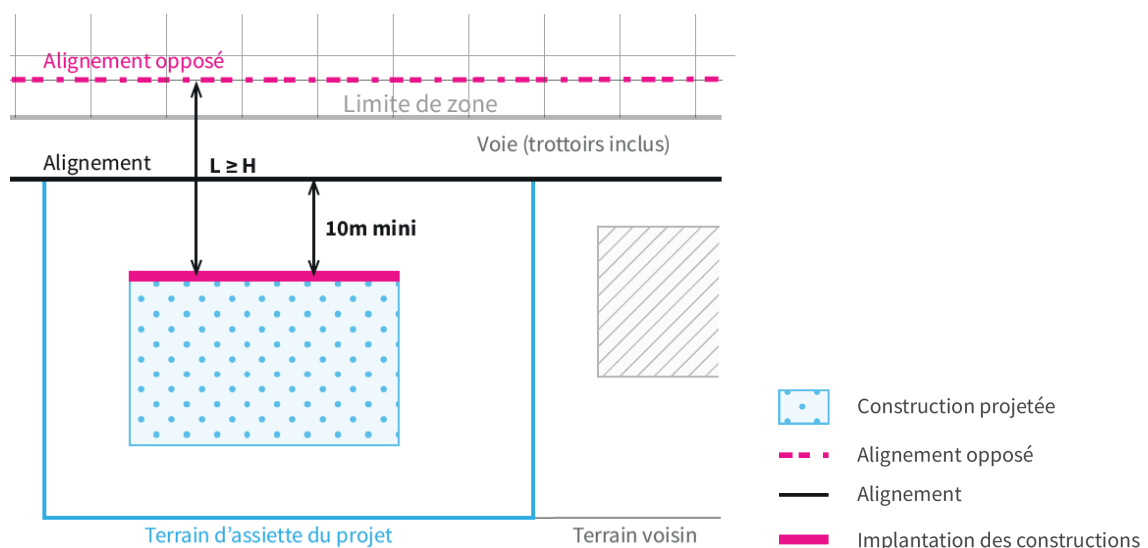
Alignement opposé

Limite de zone

Voie (trottoirs inclus)

Alignement

L ≥ H

10m mini

Terrain d'assiette du projet

Terrain voisin

Construction projetée

Alignement opposé

Alignement

Implantation des constructions